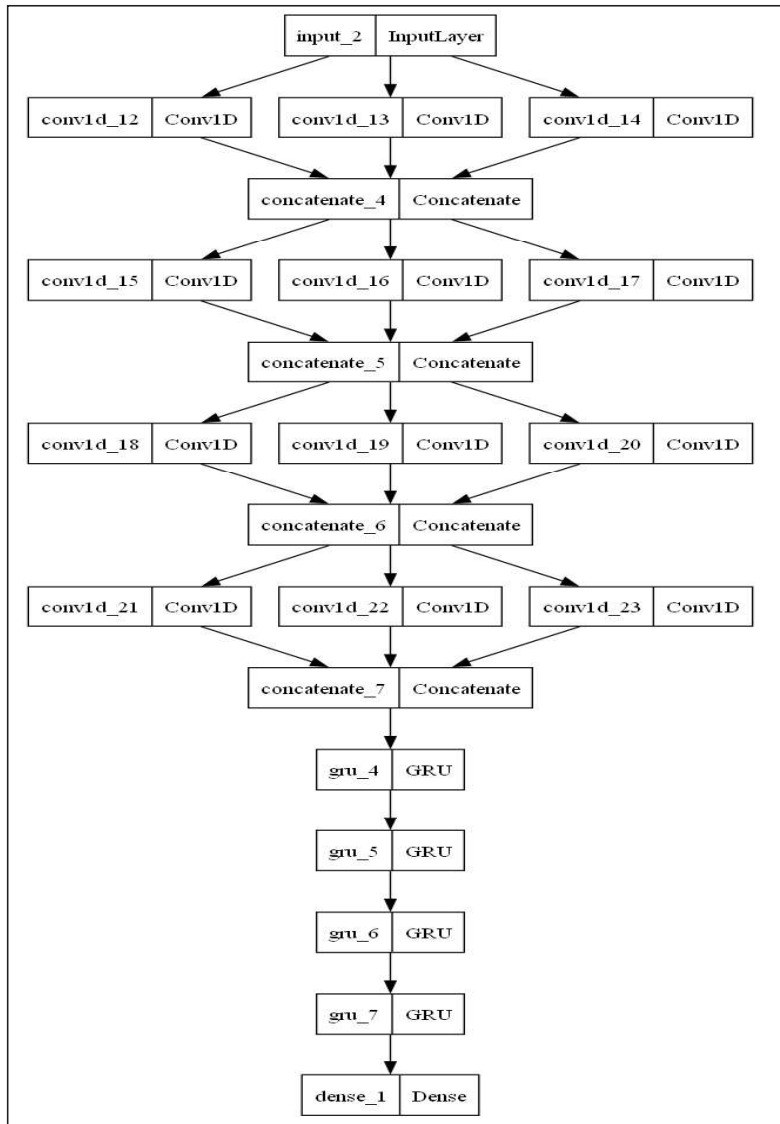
input_2 | InputLayer

conv1d_12 | Conv1D
conv1d_13 | Conv1D
conv1d_14 | Conv1D

concatenate_4 | Concatenate

conv1d_15 | Conv1D
conv1d_16 | Conv1D
conv1d_17 | Conv1D

concatenate_5 | Concatenate

conv1d_18 | Conv1D
conv1d_19 | Conv1D
conv1d_20 | Conv1D

concatenate_6 | Concatenate

conv1d_21 | Conv1D
conv1d_22 | Conv1D
conv1d_23 | Conv1D

concatenate_7 | Concatenate

gru_4 | GRU

gru_5 | GRU

gru_6 | GRU

gru_7 | GRU

dense_1 | Dense